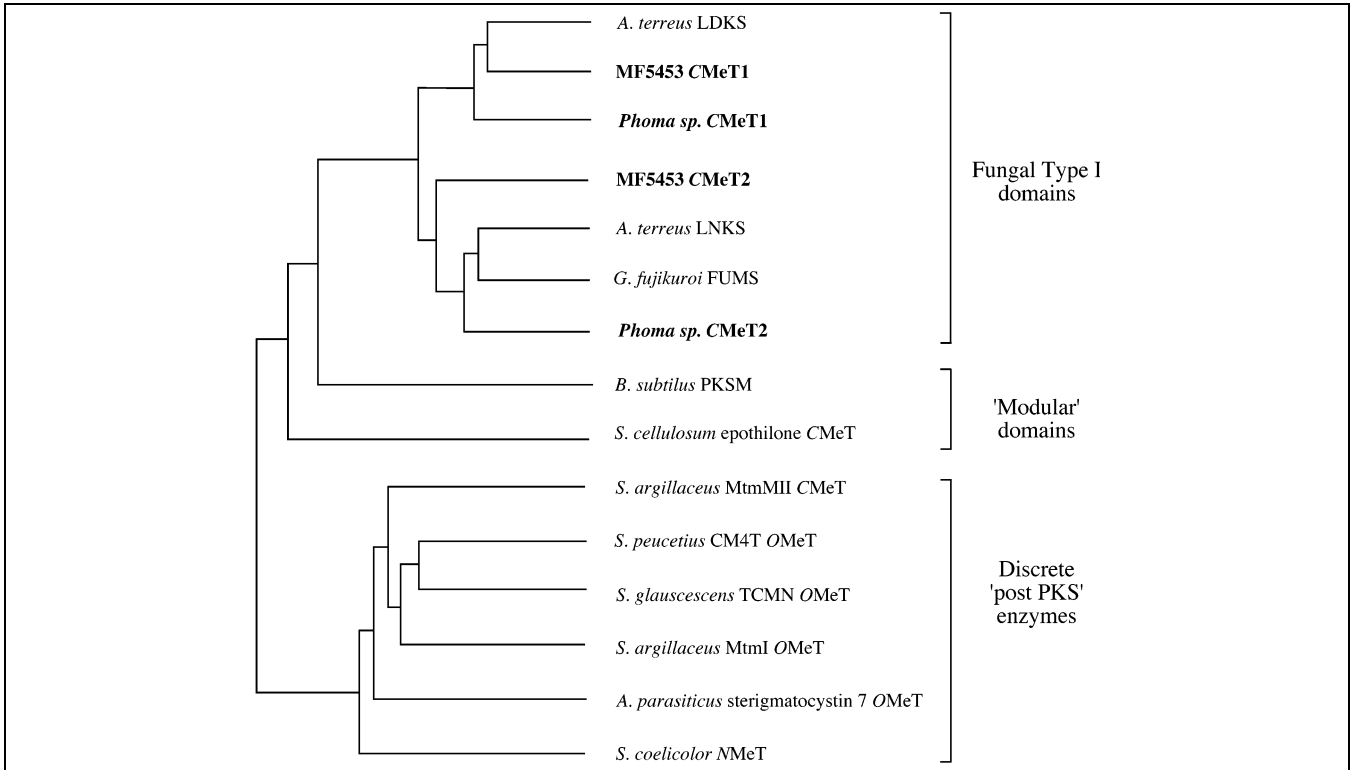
A. terreus LDKS
MF5453 CMeT1
Phoma sp. CMeT1
MF5453 CMeT2
A. terreus LNKS
G. fujikuroi FUMS
Phoma sp. CMeT2
B. subtilus PKSM
S. cellulosum epothilone CMeT
S. argillaceus MtmMII CMeT
S. peucetius CM4T OMeT
S. glauscescens TCMN OMeT
S. argillaceus MtmI OMeT
A. parasiticus sterigmatocystin 7 OMeT
S. coelicolor NMeT

Fungal Type I domains

'Modular' domains

Discrete 'post PKS' enzymes